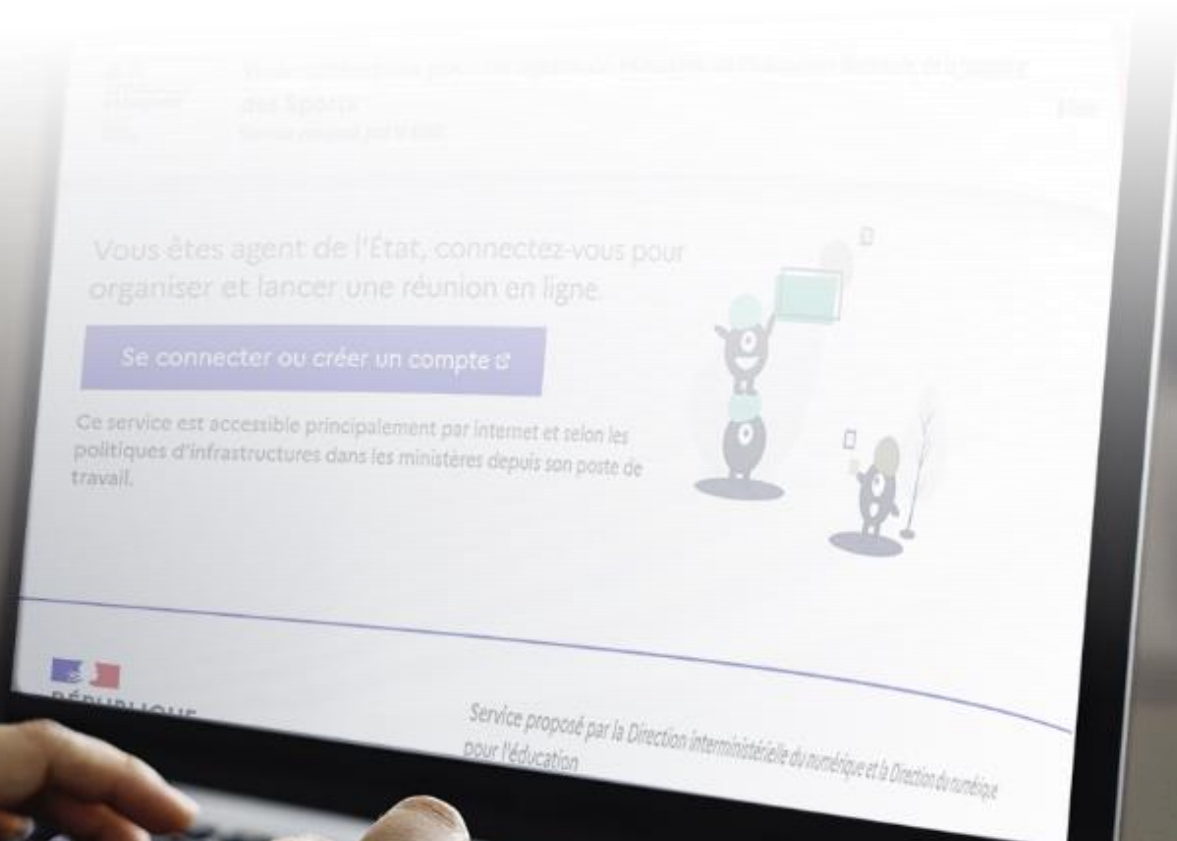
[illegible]

Vous êtes agent de l'État, connectez-vous pour organiser et lancer une réunion en ligne.

Se connecter ou créer un compte

Ce service est accessible principalement par internet et selon les politiques d'infrastructures dans les ministères depuis son poste de travail.

RÉPUBLIQUE

Service proposé par la Direction interministérielle du numérique et la Direction du numérique pour l'éducation